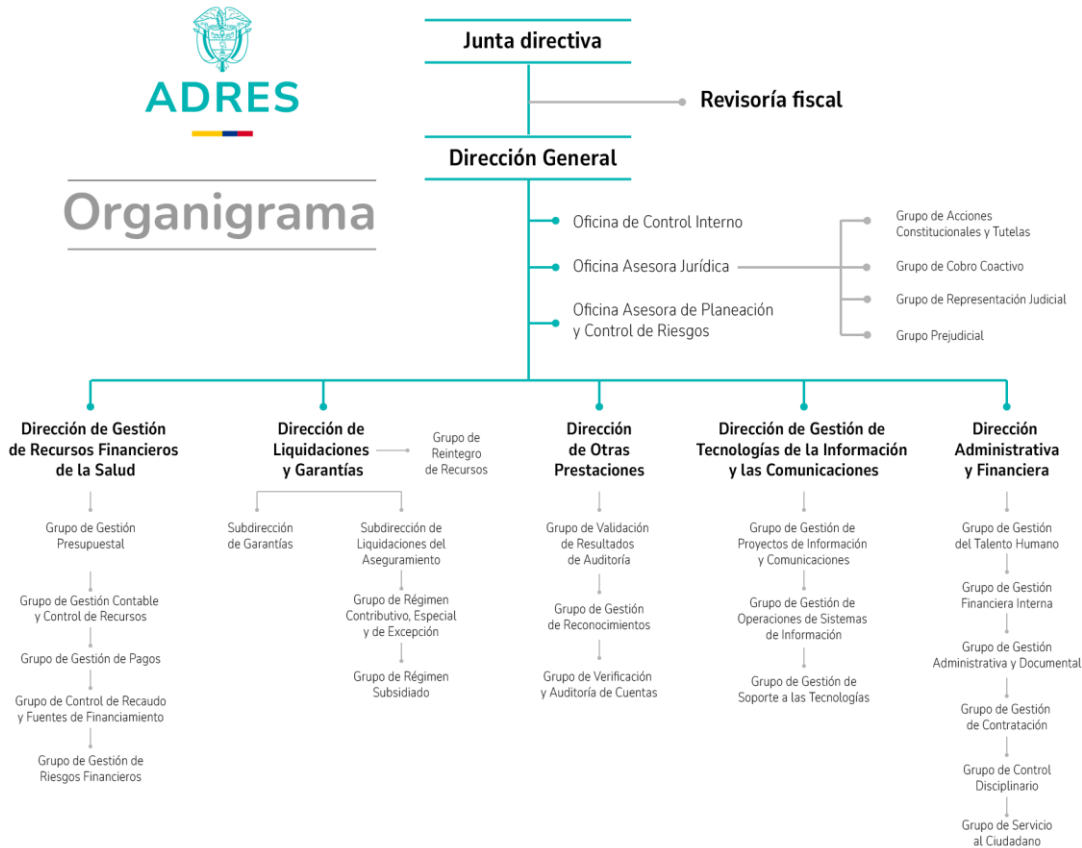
ADRES

Organigrama

Junta directiva

Revisoría fiscal

Dirección General

Oficina de Control Interno

Oficina Asesora Jurídica

Oficina Asesora de Planeación y Control de Riesgos

Grupo de Acciones Constitucionales y Tutelas

Grupo de Cobro Coactivo

Grupo de Representación Judicial

Grupo Prejudicial

Dirección de Gestión de Recursos Financieros de la Salud

Grupo de Gestión Presupuestal

Grupo de Gestión Contable y Control de Recursos

Grupo de Gestión de Pagos

Grupo de Control de Recaudo y Fuentes de Financiamiento

Grupo de Gestión de Riesgos Financieros

Dirección de Liquidaciones y Garantías

Grupo de Reintegro de Recursos

Subdirección de Garantías

Subdirección de Liquidaciones del Aseguramiento

Grupo de Régimen Contributivo, Especial y de Excepción

Grupo de Régimen Subsidiado

Dirección de Otras Prestaciones

Grupo de Validación de Resultados de Auditoría

Grupo de Gestión de Reconocimientos

Grupo de Verificación y Auditoría de Cuentas

Dirección de Gestión de Tecnologías de la Información y las Comunicaciones

Grupo de Gestión de Proyectos de Información y Comunicaciones

Grupo de Gestión de Operaciones de Sistemas de Información

Grupo de Gestión de Soporte a las Tecnologías

Dirección Administrativa y Financiera

Grupo de Gestión del Talento Humano

Grupo de Gestión Financiera Interna

Grupo de Gestión Administrativa y Documental

Grupo de Gestión de Contratación

Grupo de Control Disciplinario

Grupo de Servicio al Ciudadano